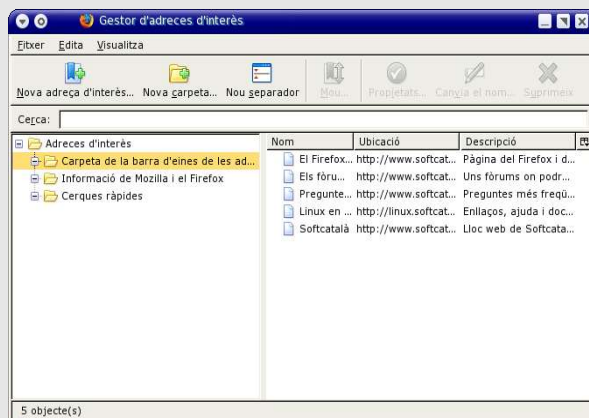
Gestor d'adreces d'interès

Fitxer Edita Visualitza

Nova adreça d'interès... Nova carpeta... Nou separador Mou... Propietats... Canvia el nom... Suprimeix

Cerca:

Adreces d'interès
Carpeta de la barra d'eines de les ad...
Informació de Mozilla i el Firefox
Cerques ràpides

| Nom | Ubicació | Descripció |
|---|---|---|
| El Firefox... | http://www.softcat... | Pàgina del Firefox i d... |
| Els fòru... | http://www.softcat... | Uns fòrums on podr... |
| Pregunte... | http://www.softcat... | Preguntes més frequ... |
| Linux en ... | http://linux.softcat... | Enllaços, ajuda i doc... |
| Softcatalà | http://www.softcat... | Lloc web de Softcata... |

5 objecte(s)